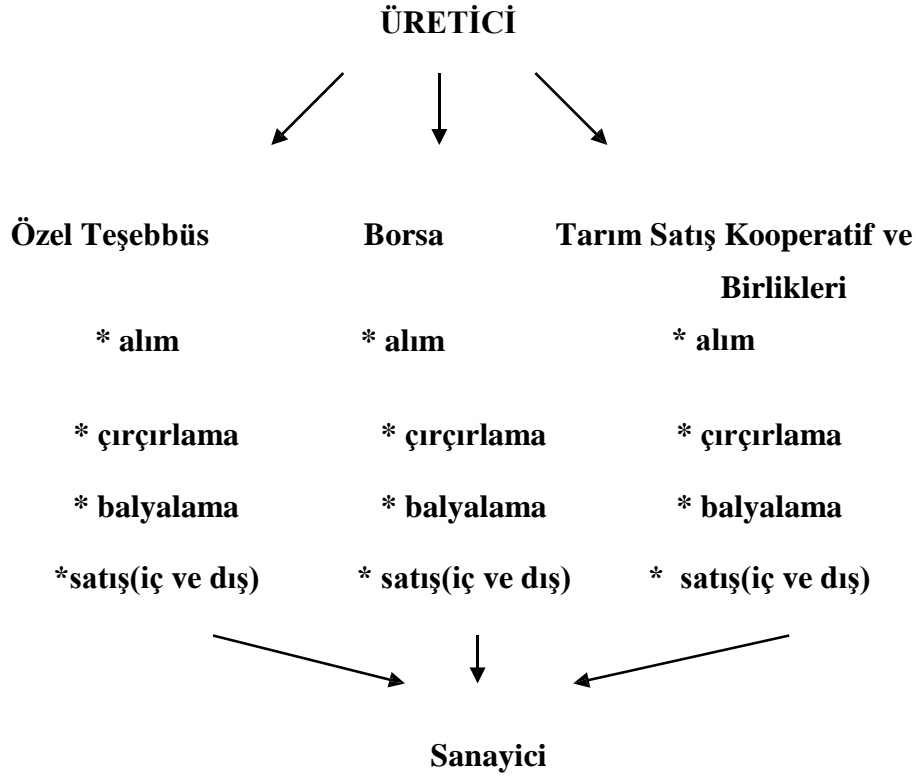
ÜRETİCİ

Özel Teşebbüs

* alım

* çırçırlama

* balyalama

*satış(iç ve dış)

Borsa

* alım

* çırçırlama

* balyalama

* satış(iç ve dış)

Tarım Satış Kooperatif ve Birlikleri

* alım

* çırçırlama

* balyalama

* satış(iç ve dış)

Sanayici